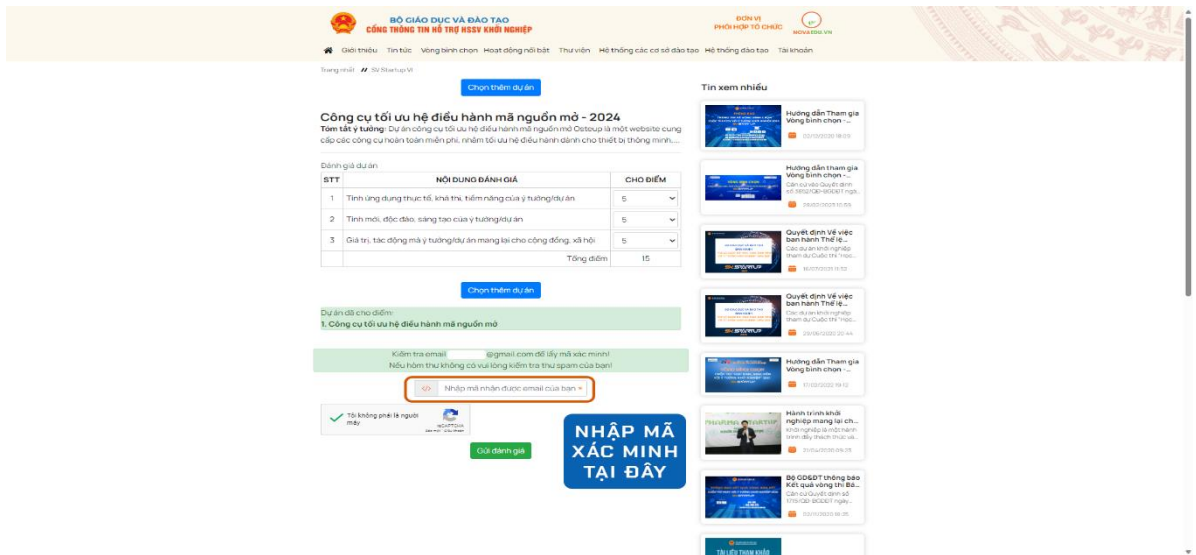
BỘ GIÁO DỤC VÀ ĐÀO TẠO
CỔNG THÔNG TIN HỖ TRỢ HSSV KHỞI NGHIỆP

ĐƠN VỊ PHỐI HỢP TỔ CHỨC
NOVAEDU.VN

Giới thiệu Tin tức Vòng bình chọn Hoạt động nổi bật Thư viện Hệ thống các cơ sở đào tạo Hệ thống đào tạo Tài khoản

Trang nhất // SV Startup VI

Chọn thêm dự án

Công cụ tối ưu hệ điều hành mã nguồn mở - 2024

Tóm tắt ý tưởng: Dự án công cụ tối ưu hệ điều hành mã nguồn mở Osteup là một website cung cấp các công cụ hoàn toàn miễn phí, nhằm tối ưu hệ điều hành dành cho thiết bị thông minh,...

Đánh giá dự án

| STT | NỘI DUNG ĐÁNH GIÁ | CHO ĐIỂM |
|---|---|---|
| 1 | Tính ứng dụng thực tế, khả thi, tiềm năng của ý tưởng/dự án | 5 |
| 2 | Tính mới, độc đáo, sáng tạo của ý tưởng/dự án | 5 |
| 3 | Giá trị, tác động mà ý tưởng/dự án mang lại cho cộng đồng, xã hội | 5 |
| | Tổng điểm | 15 |

Chọn thêm dự án

Dự án đã cho điểm:
1. Công cụ tối ưu hệ điều hành mã nguồn mở

Kiểm tra email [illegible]@gmail.com để lấy mã xác minh!
Nếu hòm thư không có vui lòng kiểm tra thư spam của bạn!

Nhập mã nhận được email của bạn

Tôi không phải là người máy
reCAPTCHA

Gửi đánh giá

NHẬP MÃ XÁC MINH TẠI ĐÂY

Tin xem nhiều

Hướng dẫn Tham gia Vòng bình chọn -...
22/03/2020 18:09

Hướng dẫn tham gia Vòng bình chọn -...
Căn cứ vào Quyết định số 1852/QĐ-BGDĐT ngà...
26/03/2020 10:55

Quyết định Về việc ban hành Thể lệ...
Các dự án khởi nghiệp tham dự Cuộc thi "Học...
16/07/2019 11:32

Quyết định Về việc ban hành Thể lệ...
Các dự án khởi nghiệp tham dự Cuộc thi "Học...
29/05/2020 20:44

Hướng dẫn Tham gia Vòng bình chọn
17/02/2022 19:12

Hành trình khởi nghiệp mang lại ch...
Khởi nghiệp là một hành trình đầy thách thức và...
21/04/2020 09:25

Bộ GD&ĐT thông báo Kết quả vòng thi Bả...
Căn cứ Quyết định số 1715/QĐ-BGDĐT ngày...
03/11/2020 16:25

TÀI LIỆU THAM KHẢO